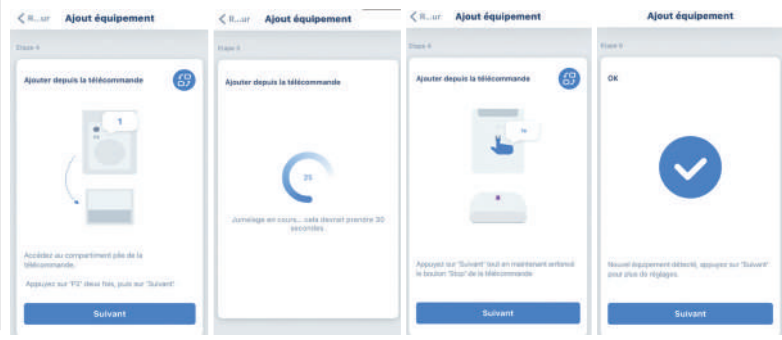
< R...ur Ajout équipement

Etape 4

Ajouter depuis la télécommande

1

Accédez au compartiment pile de la télécommande.

Appuyez sur "F2" deux fois, puis sur "Suivant"

Suivant

< R...ur Ajout équipement

Etape 5

Ajouter depuis la télécommande

25

Jumelage en cours... cela devrait prendre 30 secondes

< R...ur Ajout équipement

Etape 4

Ajouter depuis la télécommande

Appuyez sur "Suivant" tout en maintenant enfoncé le bouton "Stop" de la télécommande

Suivant

Ajout équipement

Etape 5

OK

Nouvel équipement détecté, appuyez sur "Suivant" pour plus de réglages.

Suivant